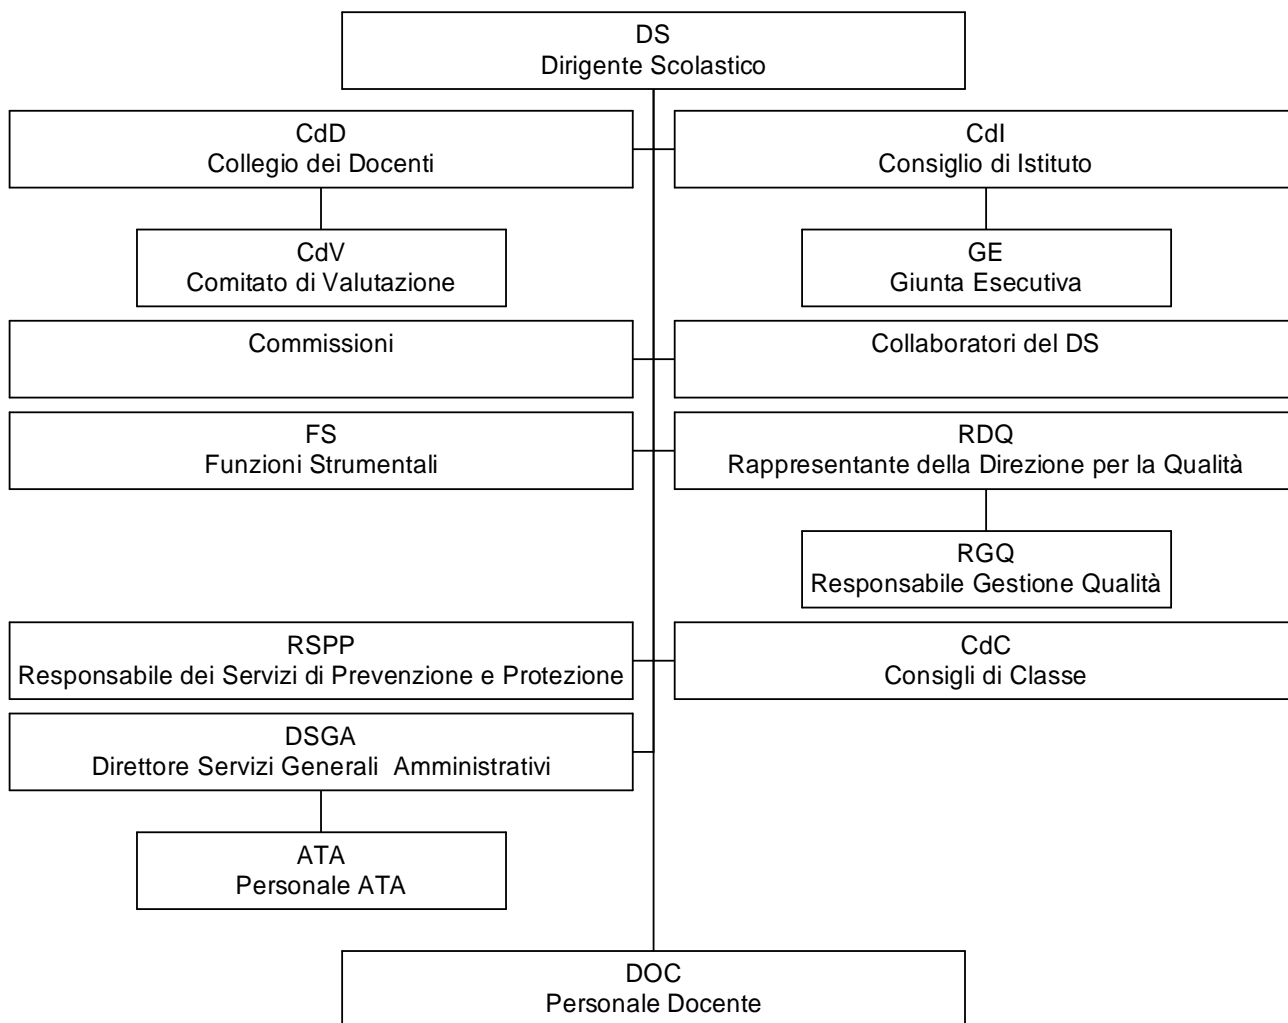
DS
Dirigente Scolastico

CdD
Collegio dei Docenti

CdI
Consiglio di Istituto

CdV
Comitato di Valutazione

GE
Giunta Esecutiva

Commissioni

Collaboratori del DS

FS
Funzioni Strumentali

RDQ
Rappresentante della Direzione per la Qualità

RGQ
Responsabile Gestione Qualità

RSPP
Responsabile dei Servizi di Prevenzione e Protezione

CdC
Consigli di Classe

DSGA
Direttore Servizi Generali Amministrativi

ATA
Personale ATA

DOC
Personale Docente